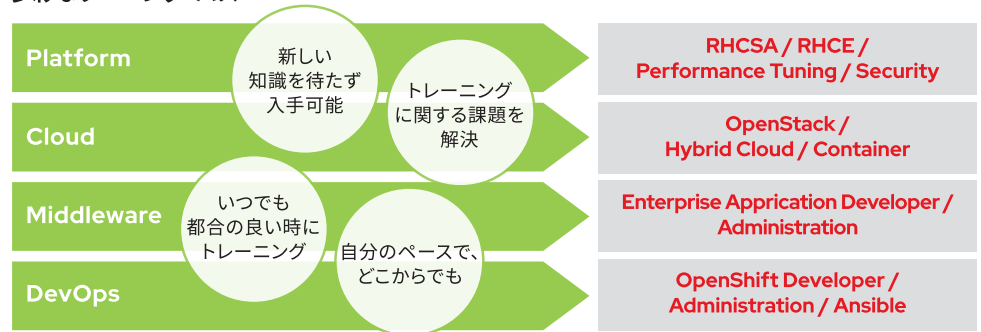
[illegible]

Platform

新しい知識を待たず入手可能

トレーニングに関する課題を解決

RHCSA / RHCE / Performance Tuning / Security

Cloud

OpenStack / Hybrid Cloud / Container

Middleware

いつでも都合の良い時にトレーニング

自分のペースで、どこからでも

Enterprise Apprication Developer / Administration

DevOps

OpenShift Developer / Administration / Ansible